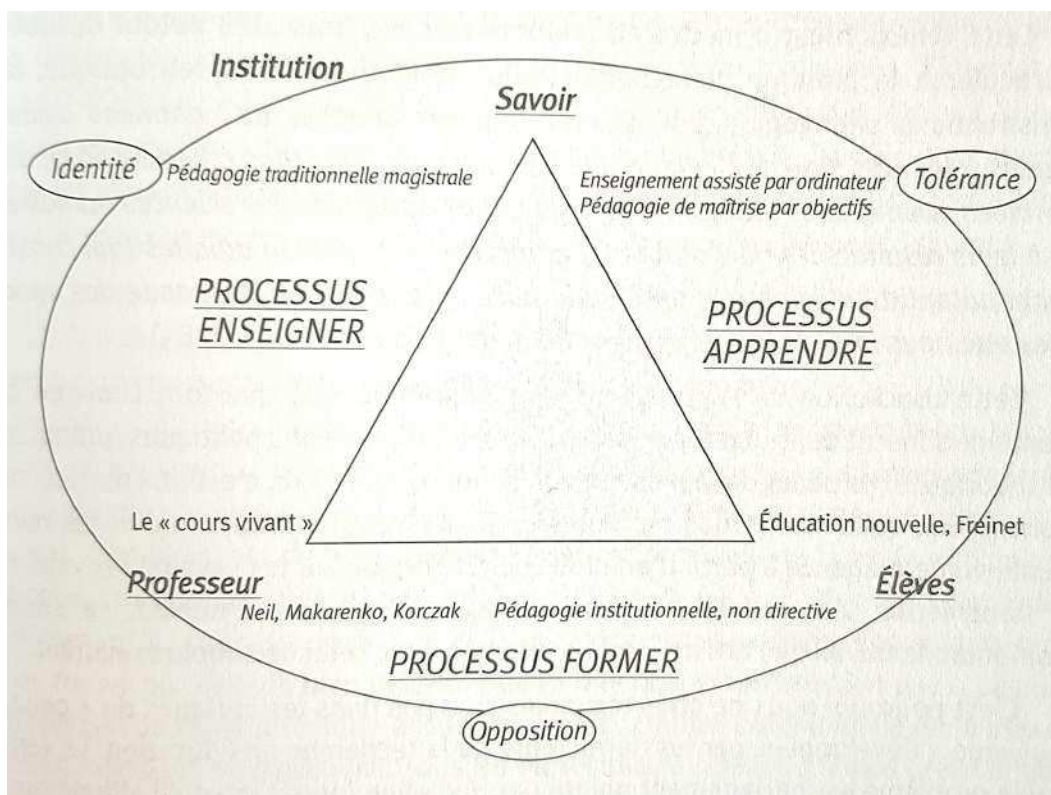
Institution

Savoir

Identité

Pédagogie traditionnelle magistrale

Enseignement assisté par ordinateur
Pédagogie de maîtrise par objectifs

Tolérance

PROCESSUS ENSEIGNER

PROCESSUS APPRENDRE

Le « cours vivant »

Éducation nouvelle, Freinet

Professeur

Élèves

Neil, Makarenko, Korczak

Pédagogie institutionnelle, non directive

PROCESSUS FORMER

Opposition